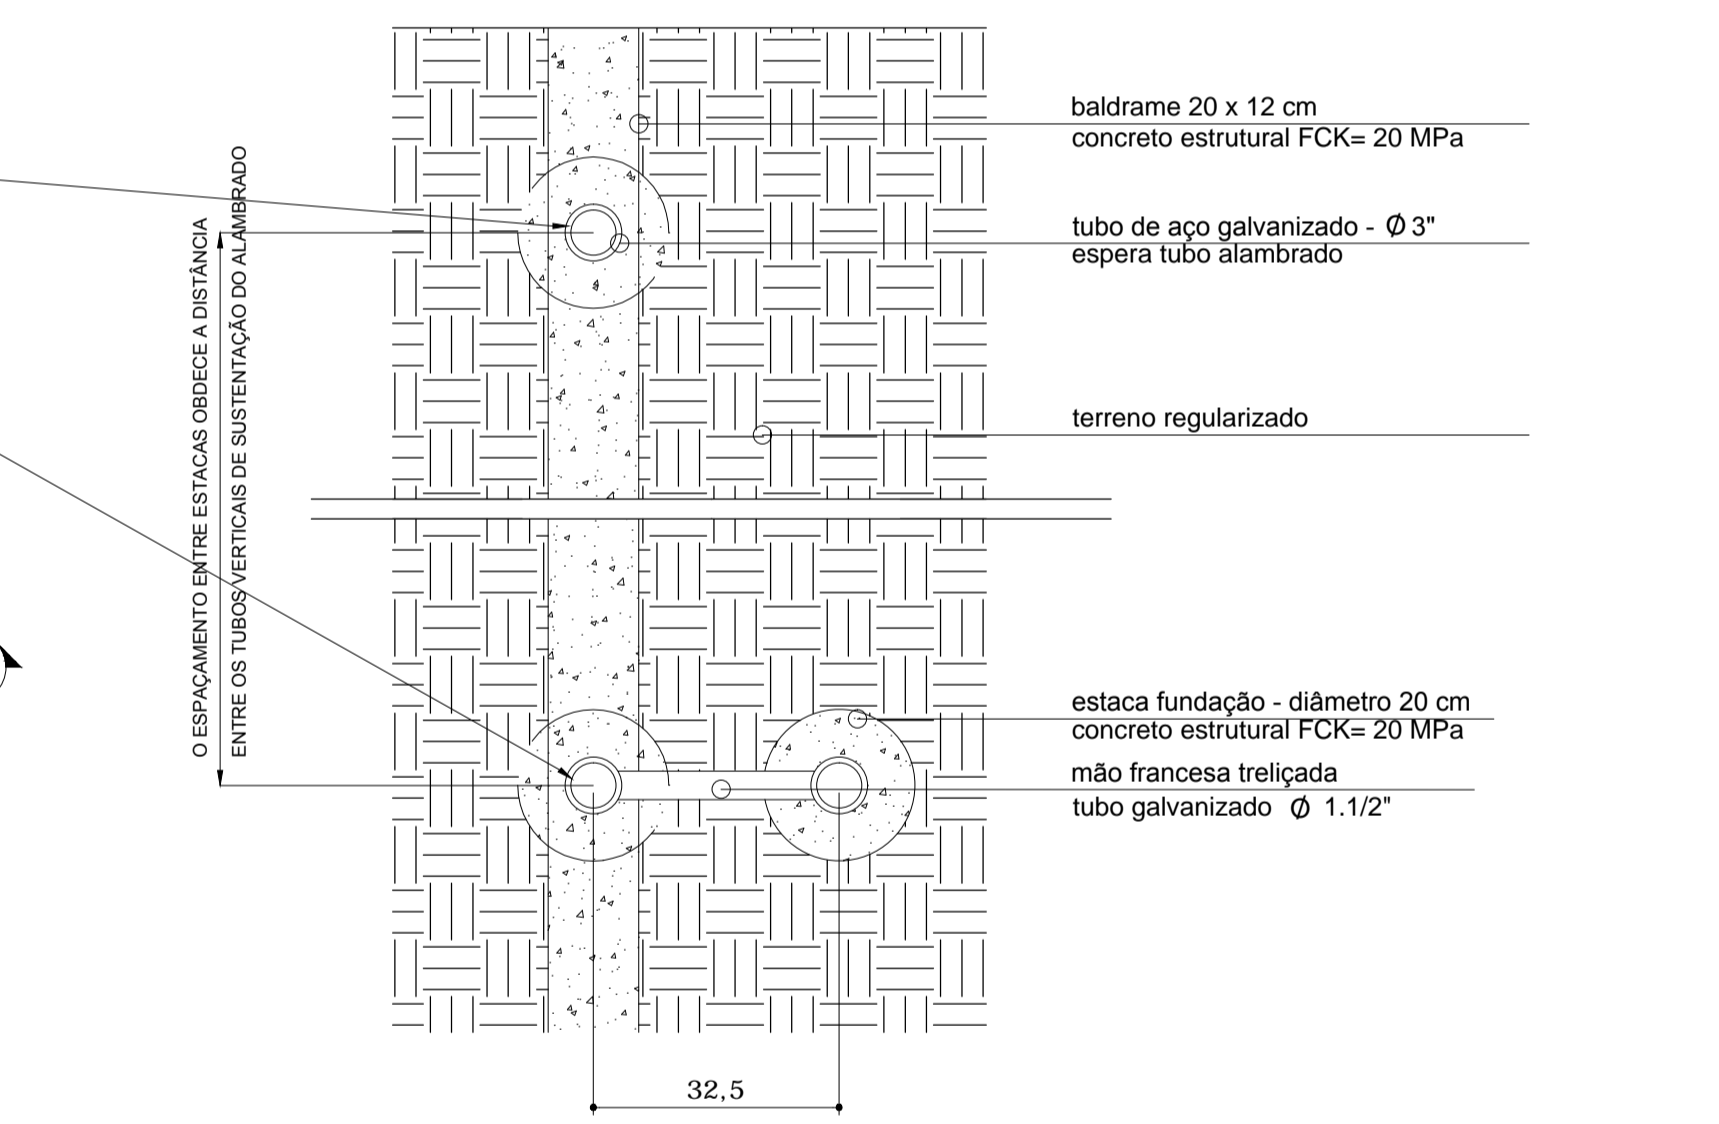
baldrame 20 x 12 cm
concreto estrutural FCK= 20 MPa

tubo de aço galvanizado - $\emptyset$ 3"
espera tubo alambrado

terreno regularizado

O ESPAÇAMENTO ENTRE ESTACAS OBDECE A DISTÂNCIA
ENTRE OS TUBOS VERTICAIS DE SUSTENTAÇÃO DO ALAMBRADO

estaca fundação - diâmetro 20 cm
concreto estrutural FCK= 20 MPa
mão francesa treliçada
tubo galvanizado $\emptyset$ 1.1/2"

32,5